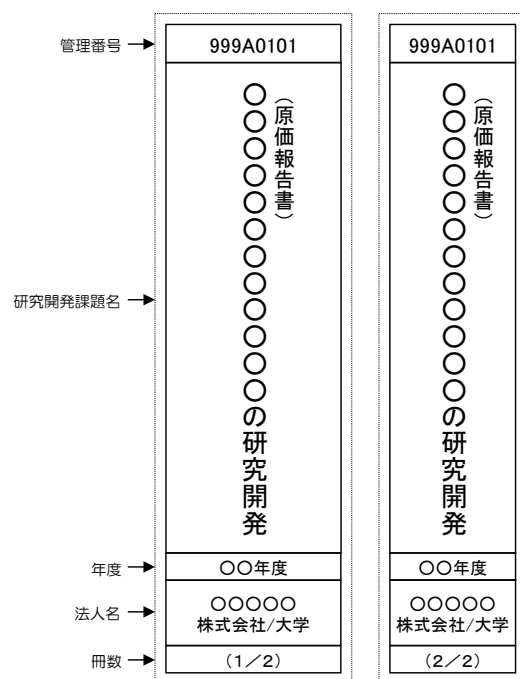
管理番号
研究開発課題名
年度
法人名
冊数

999A0101
（原価報告書）
○○○○○○○○○○○○○○の研究開発
○○年度
○○○○○
株式会社/大学
（1／2）

999A0101
（原価報告書）
○○○○○○○○○○○○○○の研究開発
○○年度
○○○○○
株式会社/大学
（2／2）